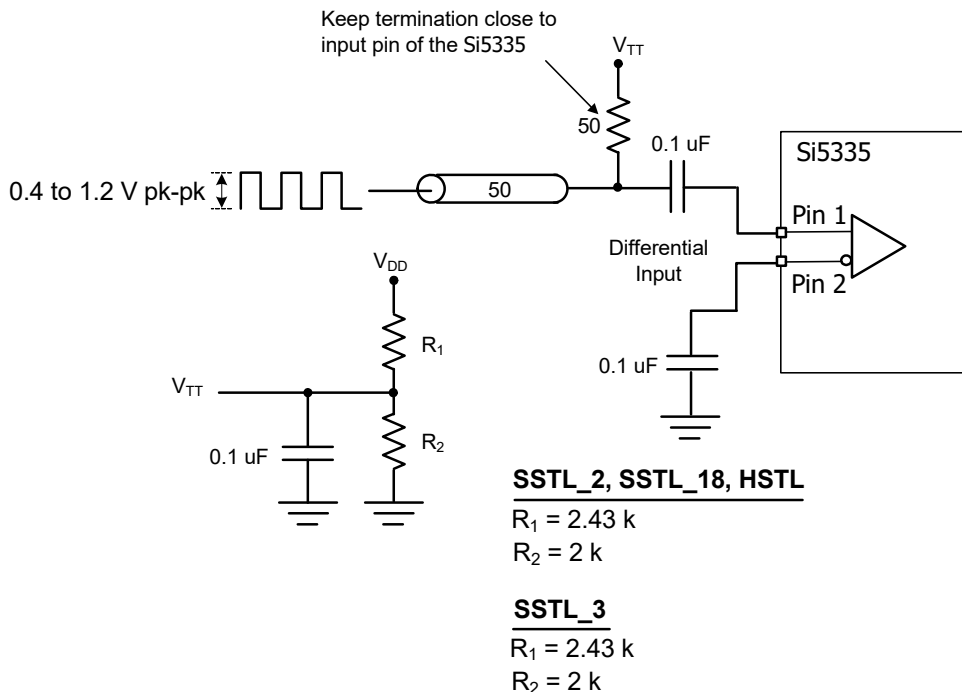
Keep termination close to input pin of the Si5335

$V_{TT}$

50

0.1 uF

Si5335

0.4 to 1.2 V pk-pk

50

Pin 1

Differential Input

Pin 2

$V_{DD}$

$R_1$

0.1 uF

$V_{TT}$

0.1 uF

$R_2$

**SSTL_2, SSTL_18, HSTL**

$R_1$ = 2.43 k

$R_2$ = 2 k

**SSTL_3**

$R_1$ = 2.43 k

$R_2$ = 2 k